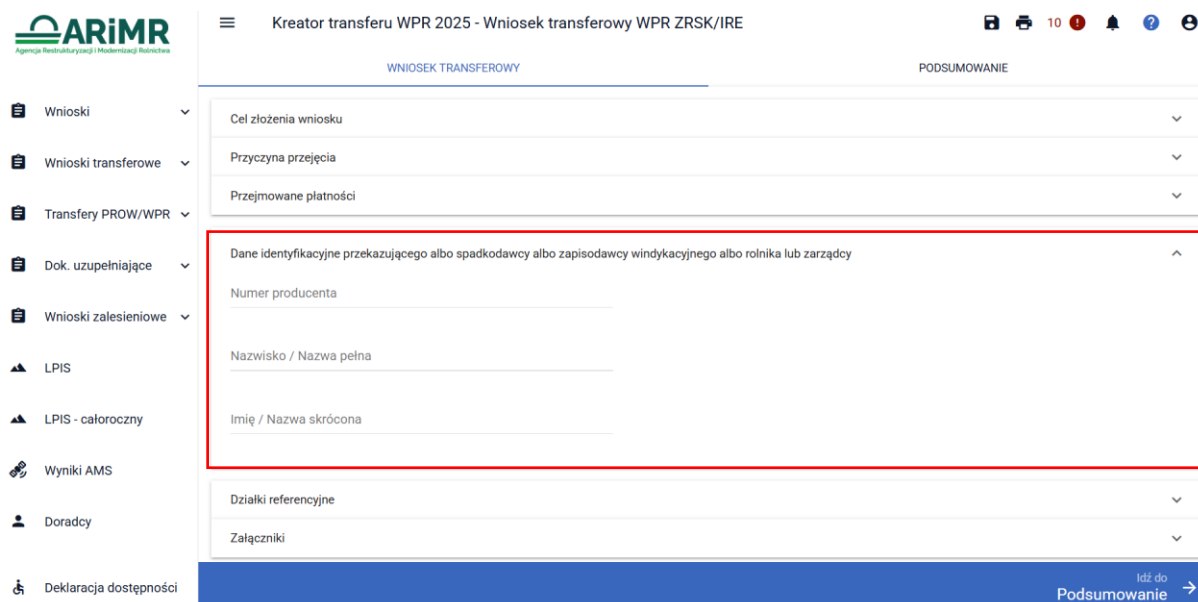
ARiMR
Agencja Restrukturyzacji i Modernizacji Rolnictwa

Kreator transferu WPR 2025 - Wniosek transferowy WPR ZRSK/IRE

10

WNIOSEK TRANSFEROWY

PODSUMOWANIE

Wnioski

Wnioski transferowe

Transfery PROW/WPR

Dok. uzupełniające

Wnioski zalesieniowe

LPIS

LPIS - całoroczny

Wyniki AMS

Doradcy

Deklaracja dostępności

Cel złożenia wniosku

Przyczyna przejęcia

Przejmowane płatności

Dane identyfikacyjne przekazującego albo spadkodawcy albo zapisodawcy windykacyjnego albo rolnika lub zarządcy

Numer producenta

Nazwisko / Nazwa pełna

Imię / Nazwa skrócona

Działki referencyjne

Załączniki

Idź do
Podsumowanie